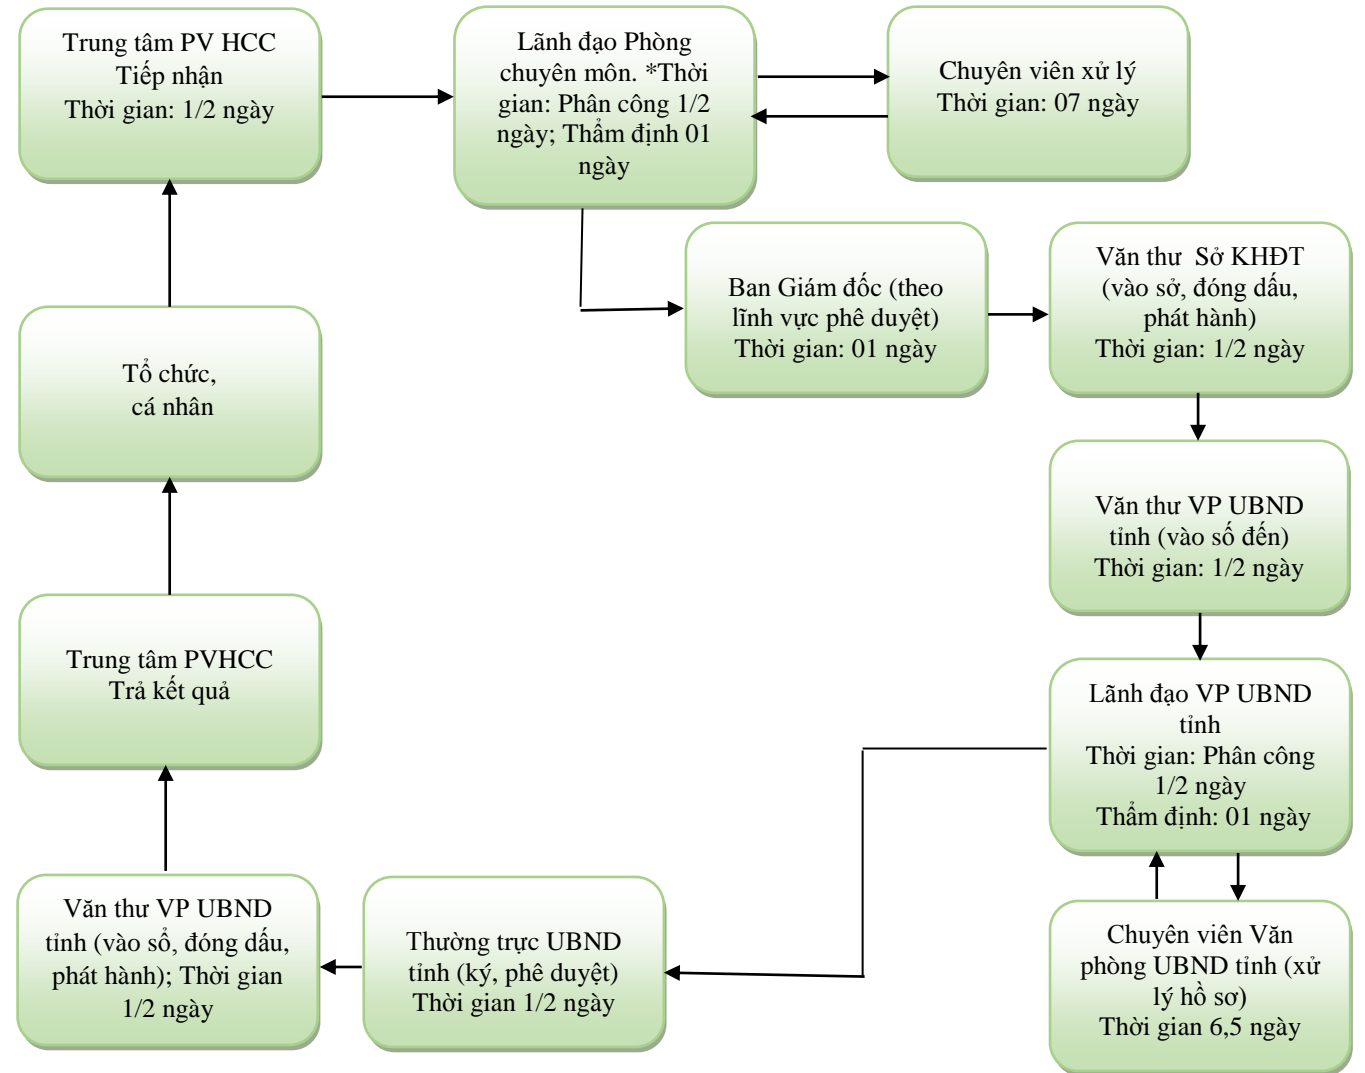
Trung tâm PV HCC
Tiếp nhận
Thời gian: 1/2 ngày

Lãnh đạo Phòng chuyên môn. *Thời gian: Phân công 1/2 ngày; Thẩm định 01 ngày

Chuyên viên xử lý
Thời gian: 07 ngày

Ban Giám đốc (theo lĩnh vực phê duyệt)
Thời gian: 01 ngày

Văn thư Sở KHĐT (vào sở, đóng dấu, phát hành)
Thời gian: 1/2 ngày

Tổ chức, cá nhân

Văn thư VP UBND tỉnh (vào số đến)
Thời gian: 1/2 ngày

Trung tâm PVHCC
Trả kết quả

Lãnh đạo VP UBND tỉnh
Thời gian: Phân công 1/2 ngày
Thẩm định: 01 ngày

Văn thư VP UBND tỉnh (vào sổ, đóng dấu, phát hành); Thời gian 1/2 ngày

Thường trực UBND tỉnh (ký, phê duyệt)
Thời gian 1/2 ngày

Chuyên viên Văn phòng UBND tỉnh (xử lý hồ sơ)
Thời gian 6,5 ngày